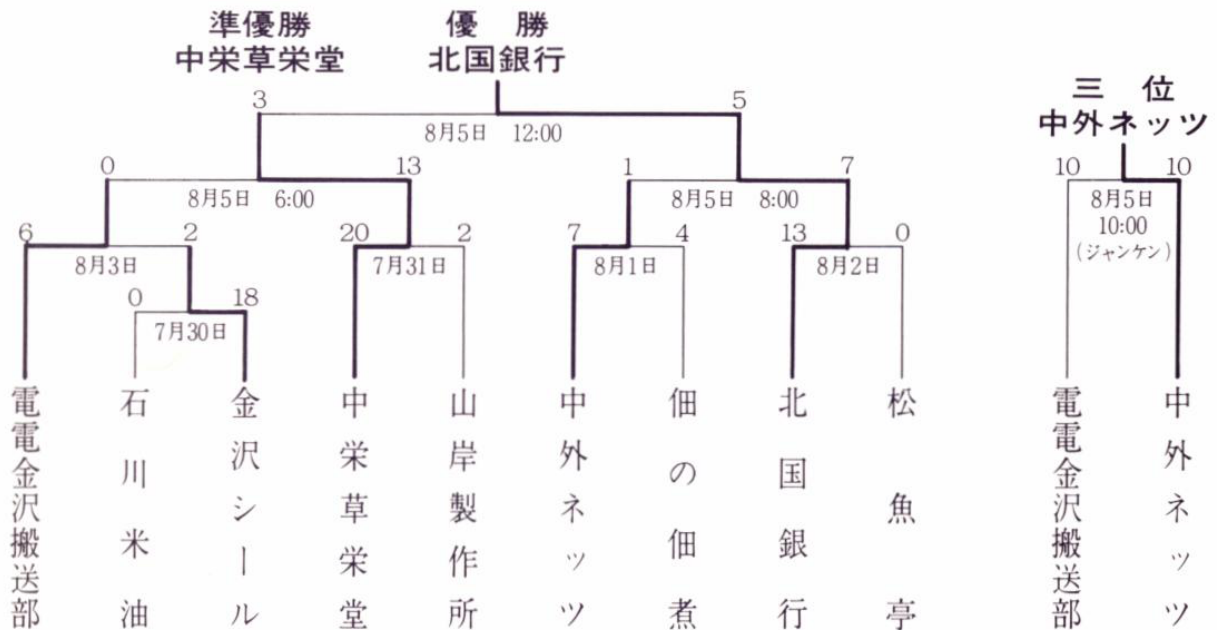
準優勝
中栄草栄堂

優　勝
北国銀行

三　位
中外ネッツ

3
5
8月5日　12:00

0
13
8月5日　6:00

1
7
8月5日　8:00

10
10
8月5日
10:00
（ジャンケン）

6
2
8月3日

20
2
7月31日

7
4
8月1日

13
0
8月2日

0
18
7月30日

電電金沢搬送部
石川米油
金沢シール
中栄草栄堂
山岸製作所
中外ネッツ
佃の佃煮
北国銀行
松魚亭
電電金沢搬送部
中外ネッツ